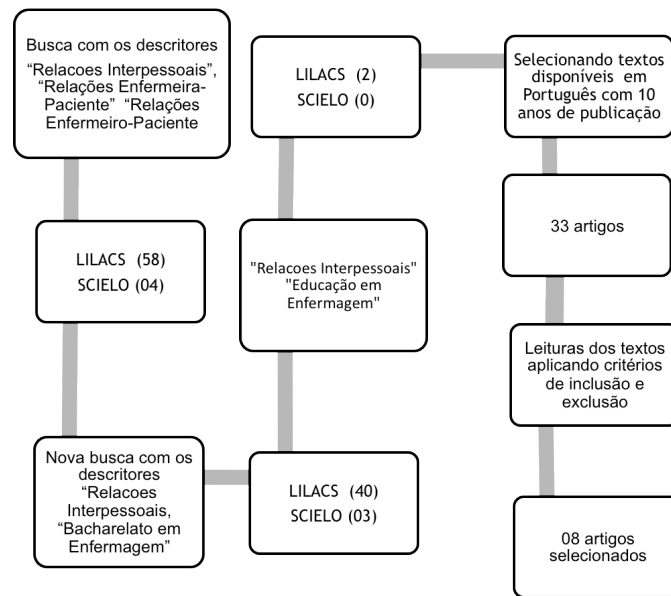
Busca com os descritores "Relacoes Interpessoais", "Relações Enfermeira-Paciente" "Relações Enfermeiro-Paciente

LILACS (58)
SCIELO (04)

Nova busca com os descritores "Relacoes Interpessoais, "Bacharelato em Enfermagem"

LILACS (40)
SCIELO (03)

"Relacoes Interpessoais" "Educação em Enfermagem"

LILACS (2)
SCIELO (0)

Selecionando textos disponíveis em Português com 10 anos de publicação

33 artigos

Leituras dos textos aplicando critérios de inclusão e exclusão

08 artigos selecionados